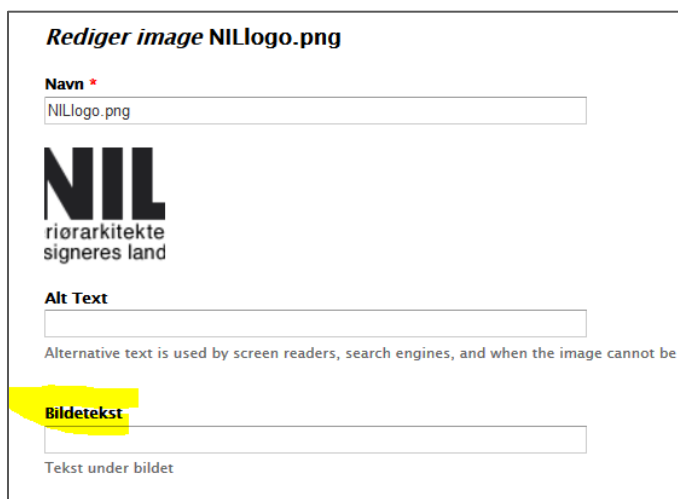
*Rediger image* **NILlogo.png**

Navn *

NILlogo.png

NIL
riørarkitekte
signeres land

Alt Text

Alternative text is used by screen readers, search engines, and when the image cannot be

Bildetekst

Tekst under bildet